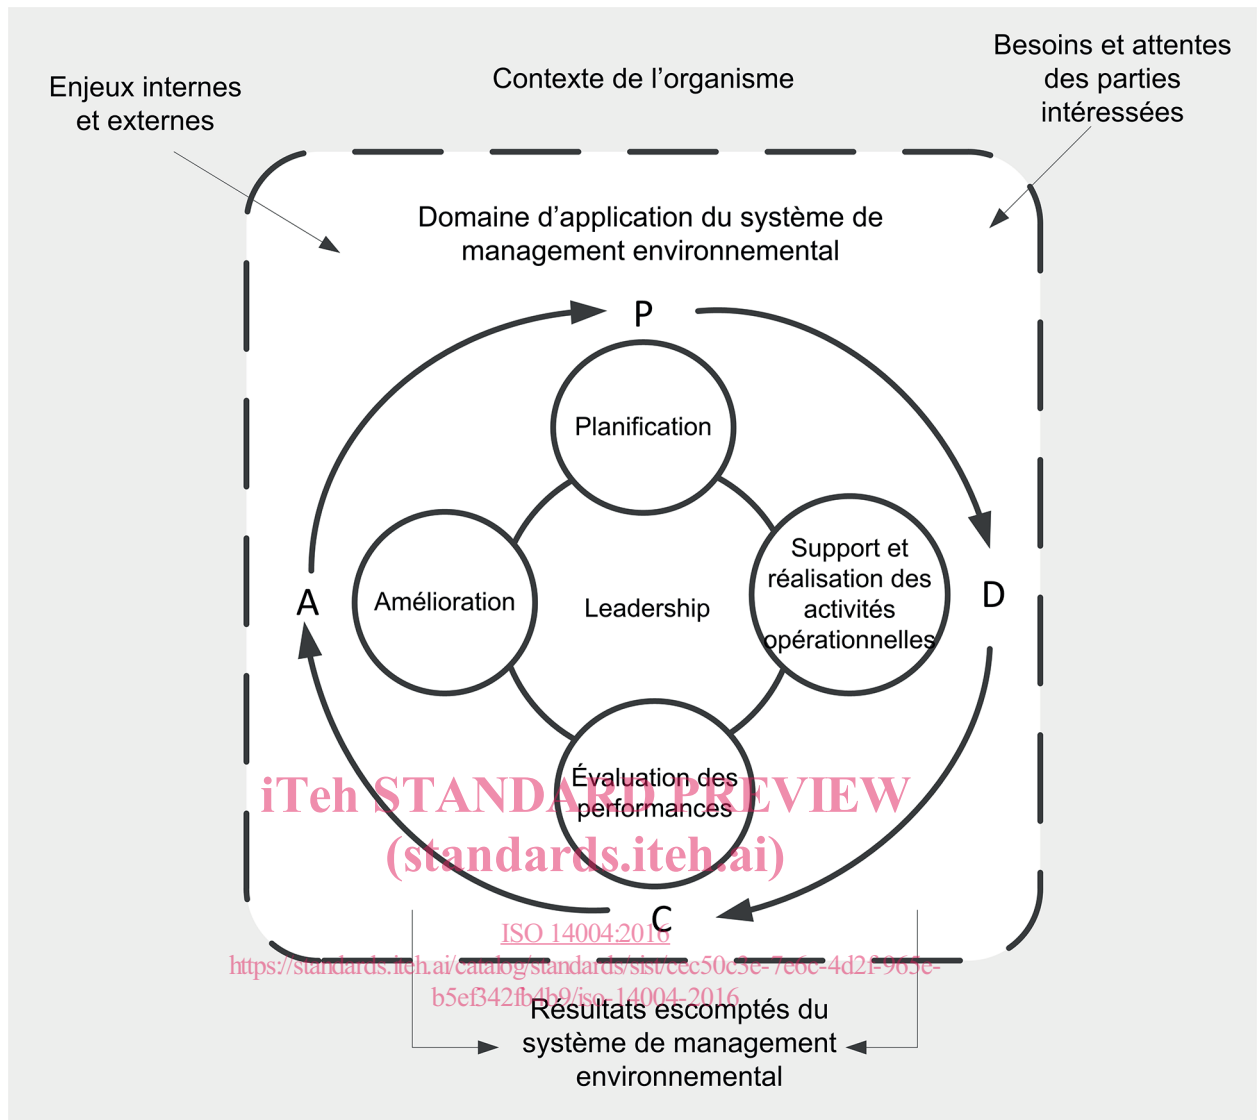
Enjeux internes et externes

Contexte de l’organisme

Besoins et attentes des parties intéressées

Domaine d’application du système de management environnemental

P

Planification

A

Amélioration

Leadership

Support et réalisation des activités opérationnelles

D

Évaluation des performances

iTeh STANDARD PREVIEW
(standards.iteh.ai)

C

ISO 14004:2016
https://standards.iteh.ai/catalog/standards/sist/cec50c3e-7e6c-4d2f-965e-b5ef342fb4b9/iso-14004-2016

Résultats escomptés du système de management environnemental